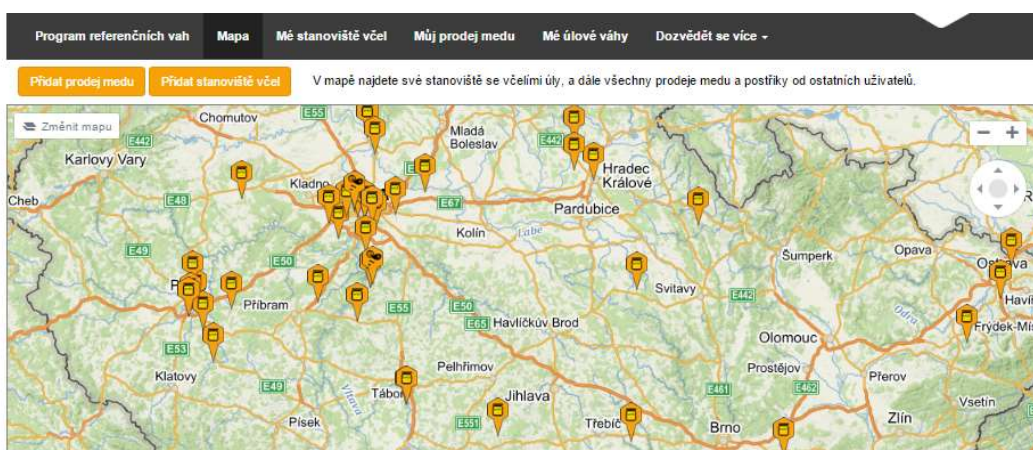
Program referenčních vah | Mapa | Mé stanoviště včel | Můj prodej medu | Mé úlové váhy | Dozvědět se více

Přidat prodej medu | Přidat stanoviště včel | V mapě najdete své stanoviště se včelími úly, a dále všechny prodeje medu a postřiky od ostatních uživatelů.

Změnit mapu

− +

Chomutov
E55
Mladá Boleslav
E442
Karlovy Vary
E442
Hradec Králové
Cheb
Kladno
E48
E67
Pardubice
E49
Kolín
Labe
Opava
Šumperk
Ostrava
E50
Příbram
Svitavy
E442
Havíř
E55
E50
Odra
Frýdek-Mí
E65
Havlíčkův Brod
Olomouc
E53
Pelhřimov
Prostějov
Klatovy
E49
E461
E462
Přerov
Tábor
Jihlava
Vltava
Zlín
Vsetín
Písek
E551
Třebíč
Brno